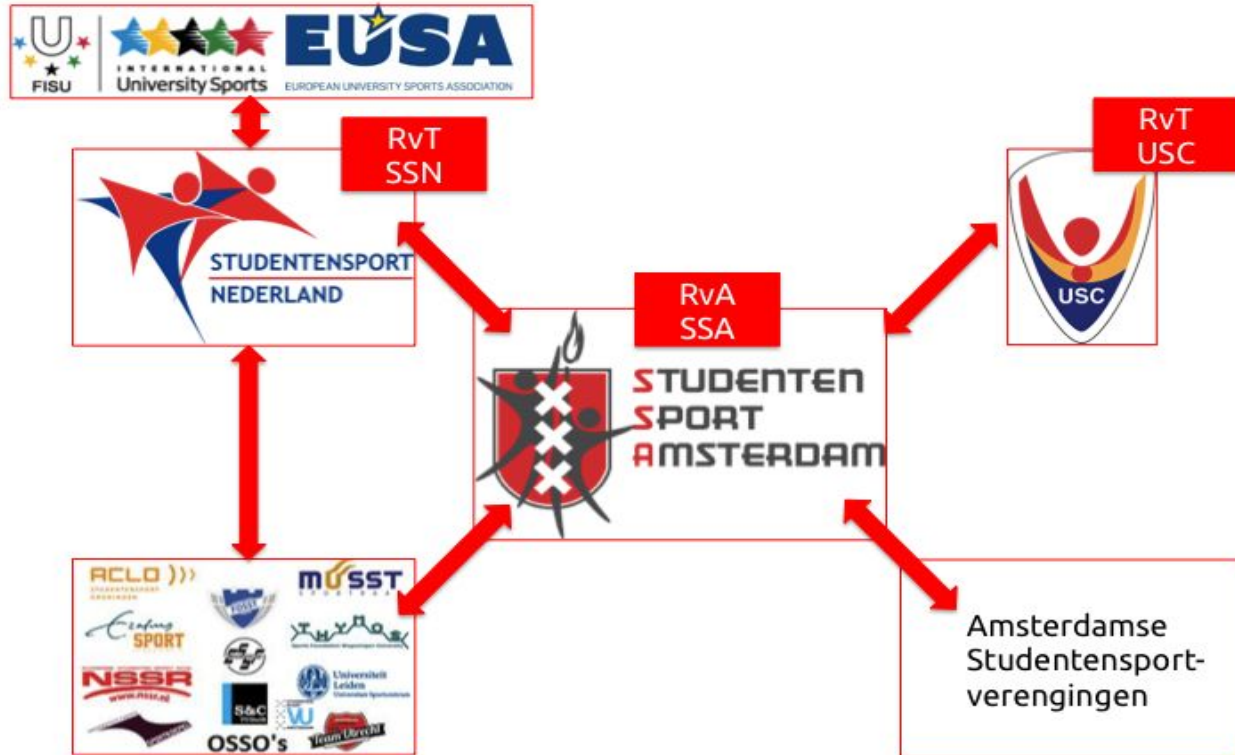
FISU
INTERNATIONAL University Sports
EUSA
EUROPEAN UNIVERSITY SPORTS ASSOCIATION

RvT SSN

STUDENTENSPORT NEDERLAND

RvT USC

USC

RvA SSA

STUDENTEN SPORT AMSTERDAM

ACLO
Erasmus SPORT
NSSR
www.nssr.nl
MUSST
THYMOS
Universiteit Leiden
S&C
VU
Team Utrecht
OSSO's

Amsterdamse Studentensport-verengingen